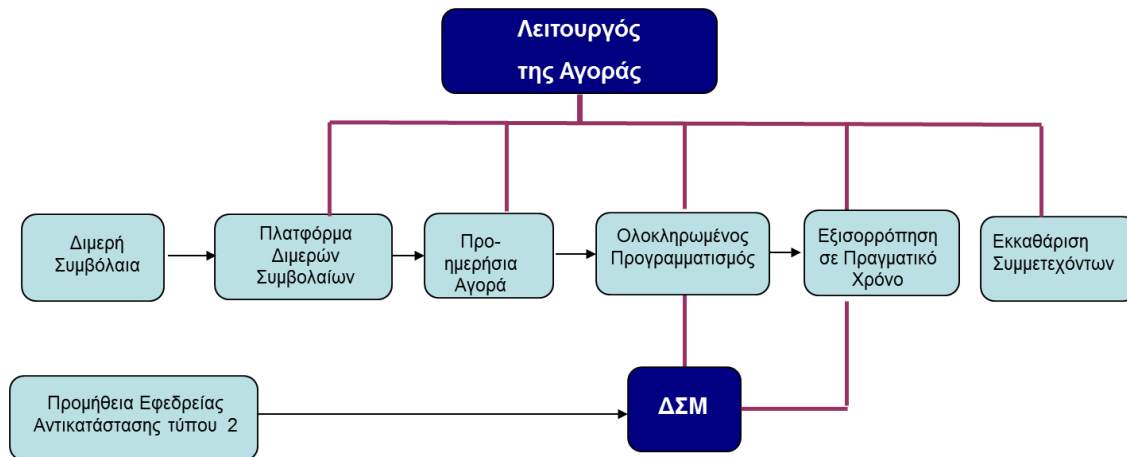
Λειτουργός της Αγοράς

Διμερή Συμβόλαια

Πλατφόρμα Διμερών Συμβολαίων

Προημερήσια Αγορά

Ολοκληρωμένος Προγραμματισμός

Εξισορρόπηση σε Πραγματικό Χρόνο

Εκκαθάριση Συμμετεχόντων

Προμήθεια Εφεδρείας Αντικατάστασης τύπου 2

ΔΣΜ